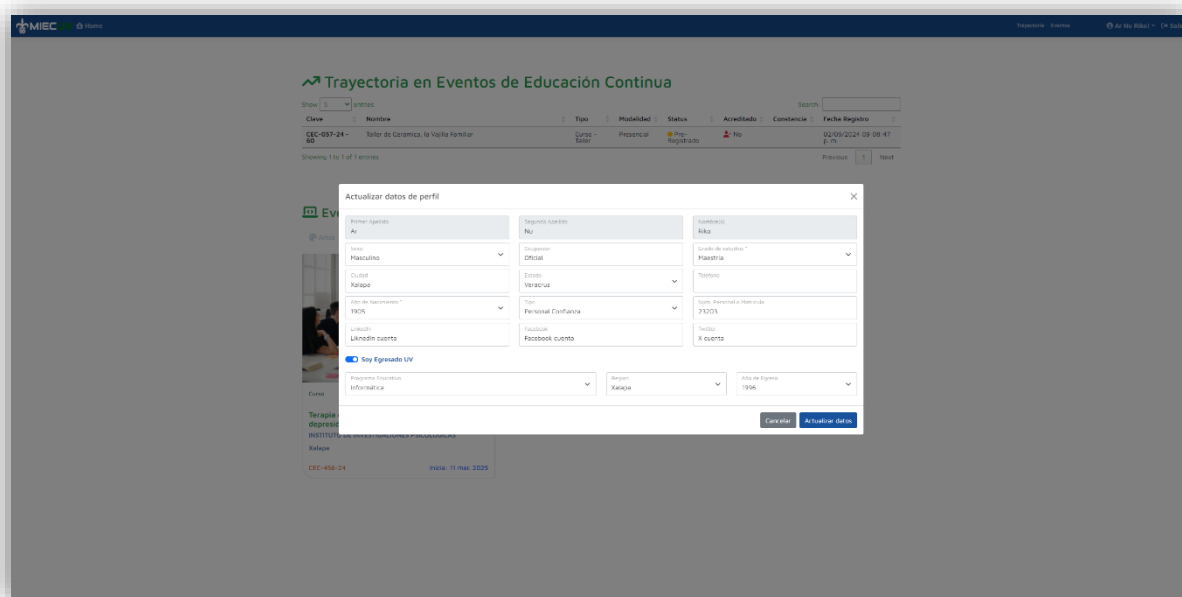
MIEC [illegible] Home

Trayectoria Eventos

Ar Nu Riiko Salir

Trayectoria en Eventos de Educación Continua

Show 5 entries

Search:

| Clave | Nombre | Tipo | Modalidad | Status | Acreditado | Constancia | Fecha Registro |
|---|---|---|---|---|---|---|---|
| CEC-057-24 - 60 | Taller de Ceramica, la Vajilla Familiar | Curso - Taller | Presencial | Pre-Registrado | No | | 02/09/2024 09:08:47 p. m. |

Showing 1 to 1 of 1 entries

Previous 1 Next

Ev

Anto

Curso

Terapia depresi

INSTITUTO DE INVESTIGACIONES PSICOLÓGICAS

Xalapa

CEC-456-24

Inicia: 11 mar. 2025

Actualizar datos de perfil

Primer Apellido
Ar

Segundo Apellido
Nu

Nombre(s)
Riiko

Sexo
Masculino

Ocupación
Oficial

Grado de estudios *
Maestría

Ciudad
Xalapa

Estado
Veracruz

Teléfono

Año de Nacimiento *
1905

Tipo
Personal Confianza

Núm. Personal o Matrícula
23203

LinkedIn
Linkedin cuenta

Facebook
Facebook cuenta

Twitter
X cuenta

Soy Egresado UV

Programa Educativo
Informática

Región
Xalapa

Año de Egreso
1996

Cancelar

Actualizar datos